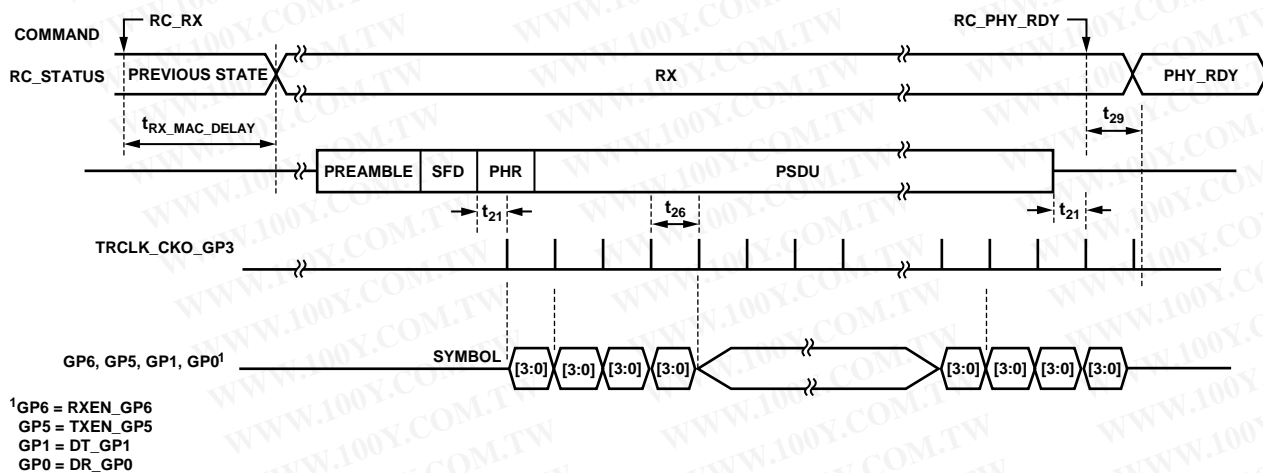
COMMAND
RC_RX
RC_PHY_RDY
RC_STATUS
PREVIOUS STATE
RX
PHY_RDY
$t_{RX\_MAC\_DELAY}$
$t_{29}$
PREAMBLE
SFD
PHR
PSDU
$t_{21}$
$t_{26}$
$t_{21}$
TRCLK_CKO_GP3
GP6, GP5, GP1, GP0$^1$
SYMBOL
[3:0]
[3:0]
[3:0]
[3:0]
[3:0]
[3:0]
[3:0]
[3:0]
$^1$GP6 = RXEN_GP6
GP5 = TXEN_GP5
GP1 = DT_GP1
GP0 = DR_GP0
WWW.100Y.COM.TW